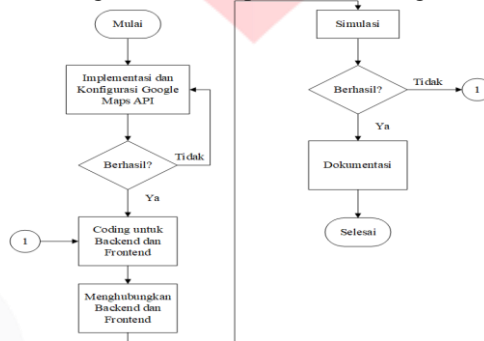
Mulai

Implementasi dan Konfigurasi Google Maps API

Berhasil?

Tidak

Ya

1

Coding untuk Backend dan Frontend

Menghubungkan Backend dan Frontend

Simulasi

Berhasil?

Tidak

1

Ya

Dokumentasi

Selesai